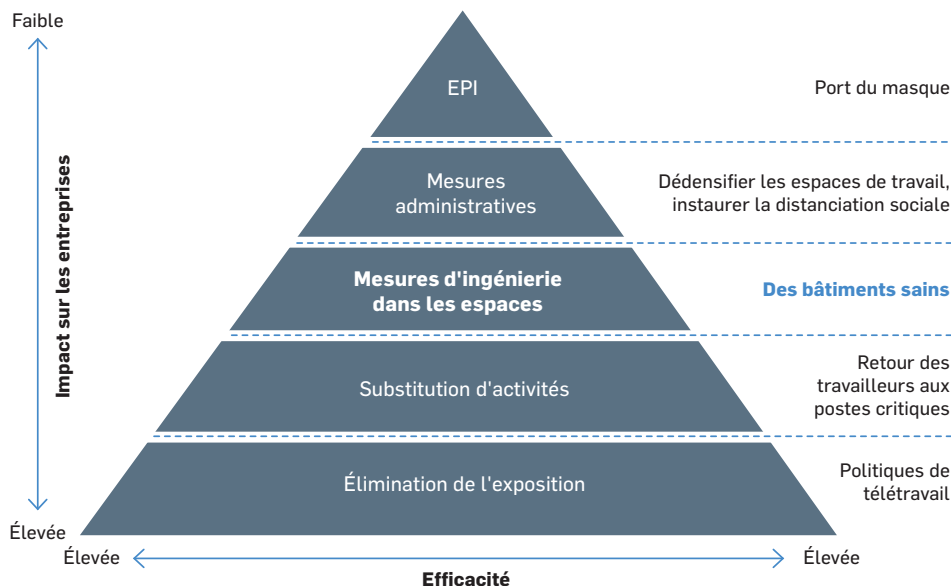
Faible

Impact sur les entreprises

Élevée

EPI

Port du masque

Mesures administratives

Dédensifier les espaces de travail, instaurer la distanciation sociale

Mesures d'ingénierie dans les espaces

Des bâtiments sains

Substitution d'activités

Retour des travailleurs aux postes critiques

Élimination de l'exposition

Politiques de télétravail

Élevée

Élevée

Efficacité